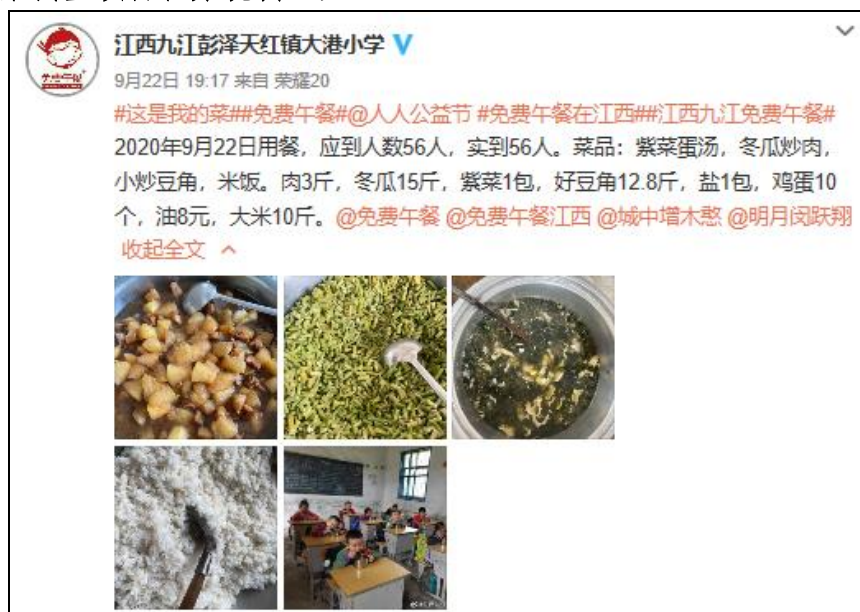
江西九江彭泽天红镇大港小学

9月22日 19:17 来自 荣耀20

#这是我的菜##免费午餐#@人人公益节 #免费午餐在江西##江西九江免费午餐# 2020年9月22日用餐，应到人数56人，实到56人。菜品：紫菜蛋汤，冬瓜炒肉，小炒豆角，米饭。肉3斤，冬瓜15斤，紫菜1包，好豆角12.8斤，盐1包，鸡蛋10个，油8元，大米10斤。@免费午餐 @免费午餐江西 @城中增木憨 @明月闵跃翔

收起全文 ^